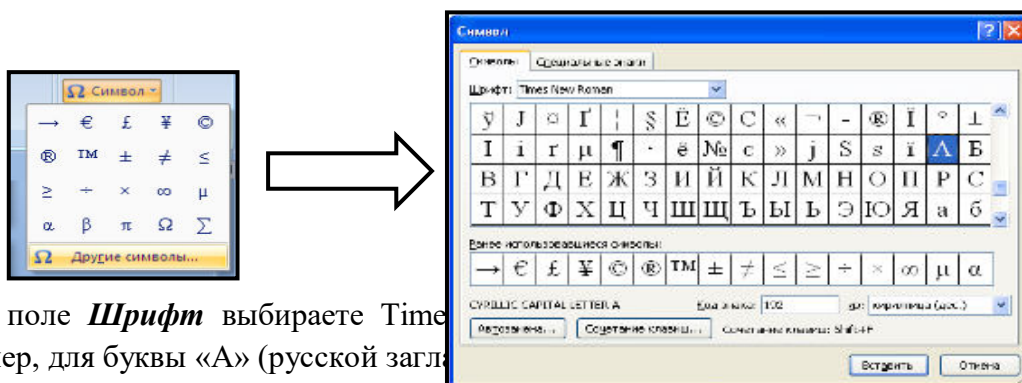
Ω Символ ▾

| → | € | £ | ¥ | © |
|---|---|---|---|---|
| ® | ™ | ± | ≠ | ≤ |
| ≥ | ÷ | × | ∞ | µ |
| α | β | π | Ω | ∑ |

Ω Другие символы...

Символ

Символы | Специальные знаки

Шрифт: Times New Roman

| ÿ | J | ¤ | Ґ | ¦ | § | Ё | © | Є | « | ¬ | - | ® | Ї | ° | ± |
|---|---|---|---|---|---|---|---|---|---|---|---|---|---|---|---|
| І | і | ґ | µ | ¶ | · | ё | № | є | » | j | Ѕ | ѕ | ї | А | Б |
| В | Г | Д | Е | Ж | З | И | Й | К | Л | М | Н | О | П | Р | С |
| Т | У | Ф | Х | Ц | Ч | Ш | Щ | Ъ | Ы | Ь | Э | Ю | Я | а | б |

Ранее использовавшиеся символы:

| → | € | £ | ¥ | © | ® | ™ | ± | ≠ | ≤ | ≥ | ÷ | × | ∞ | µ | α |
|---|---|---|---|---|---|---|---|---|---|---|---|---|---|---|---|

CYRILLIC CAPITAL LETTER A    Код знака: 102    из: кириллица (дес.)

Автозамена...   Сочетание клавиш...   Сочетание клавиш: Shift+F

Вставить   Отмена

поле Шрифт выбираете Time
ер, для буквы «А» (русской загла